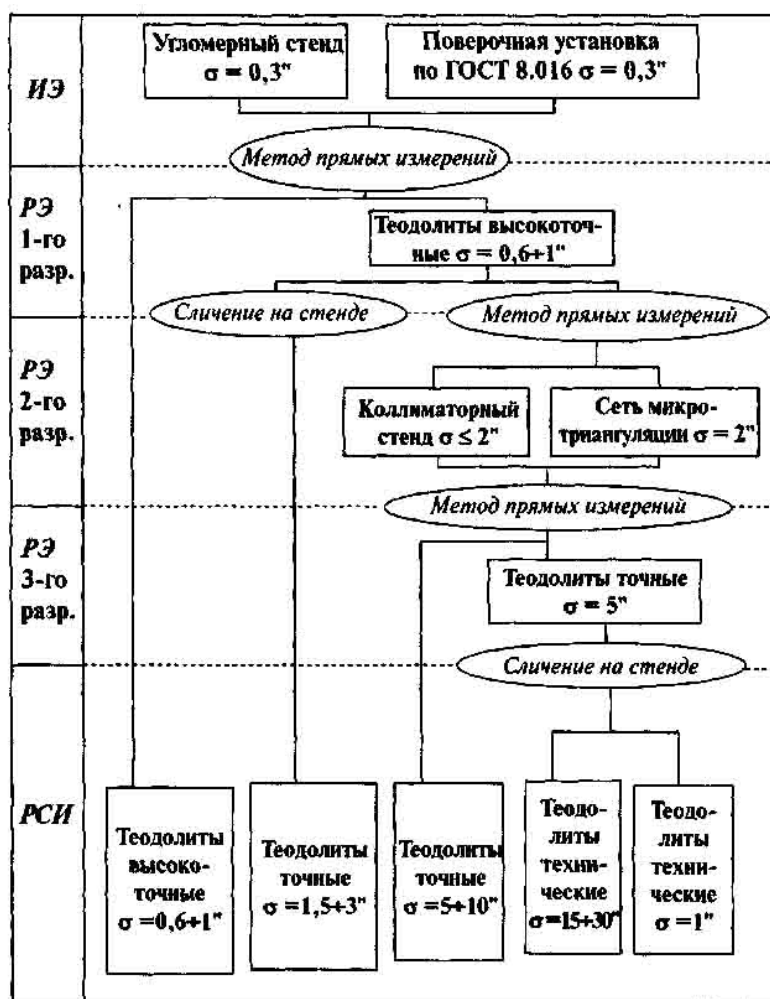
ИЭ

Угломерный стенд $\sigma = 0,3''$

Поверочная установка по ГОСТ 8.016 $\sigma = 0,3''$

Метод прямых измерений

РЭ 1-го разр.

Теодолиты высокоточные $\sigma = 0,6 \div 1''$

Сличение на стенде

Метод прямых измерений

РЭ 2-го разр.

Коллиматорный стенд $\sigma \leq 2''$

Сеть микротриангуляции $\sigma = 2''$

Метод прямых измерений

РЭ 3-го разр.

Теодолиты точные $\sigma = 5''$

Сличение на стенде

РСИ

Теодолиты высокоточные $\sigma = 0,6 \div 1''$

Теодолиты точные $\sigma = 1,5 \div 3''$

Теодолиты точные $\sigma = 5 \div 10''$

Теодолиты технические $\sigma = 15 \div 30''$

Теодолиты технические $\sigma = 1'$